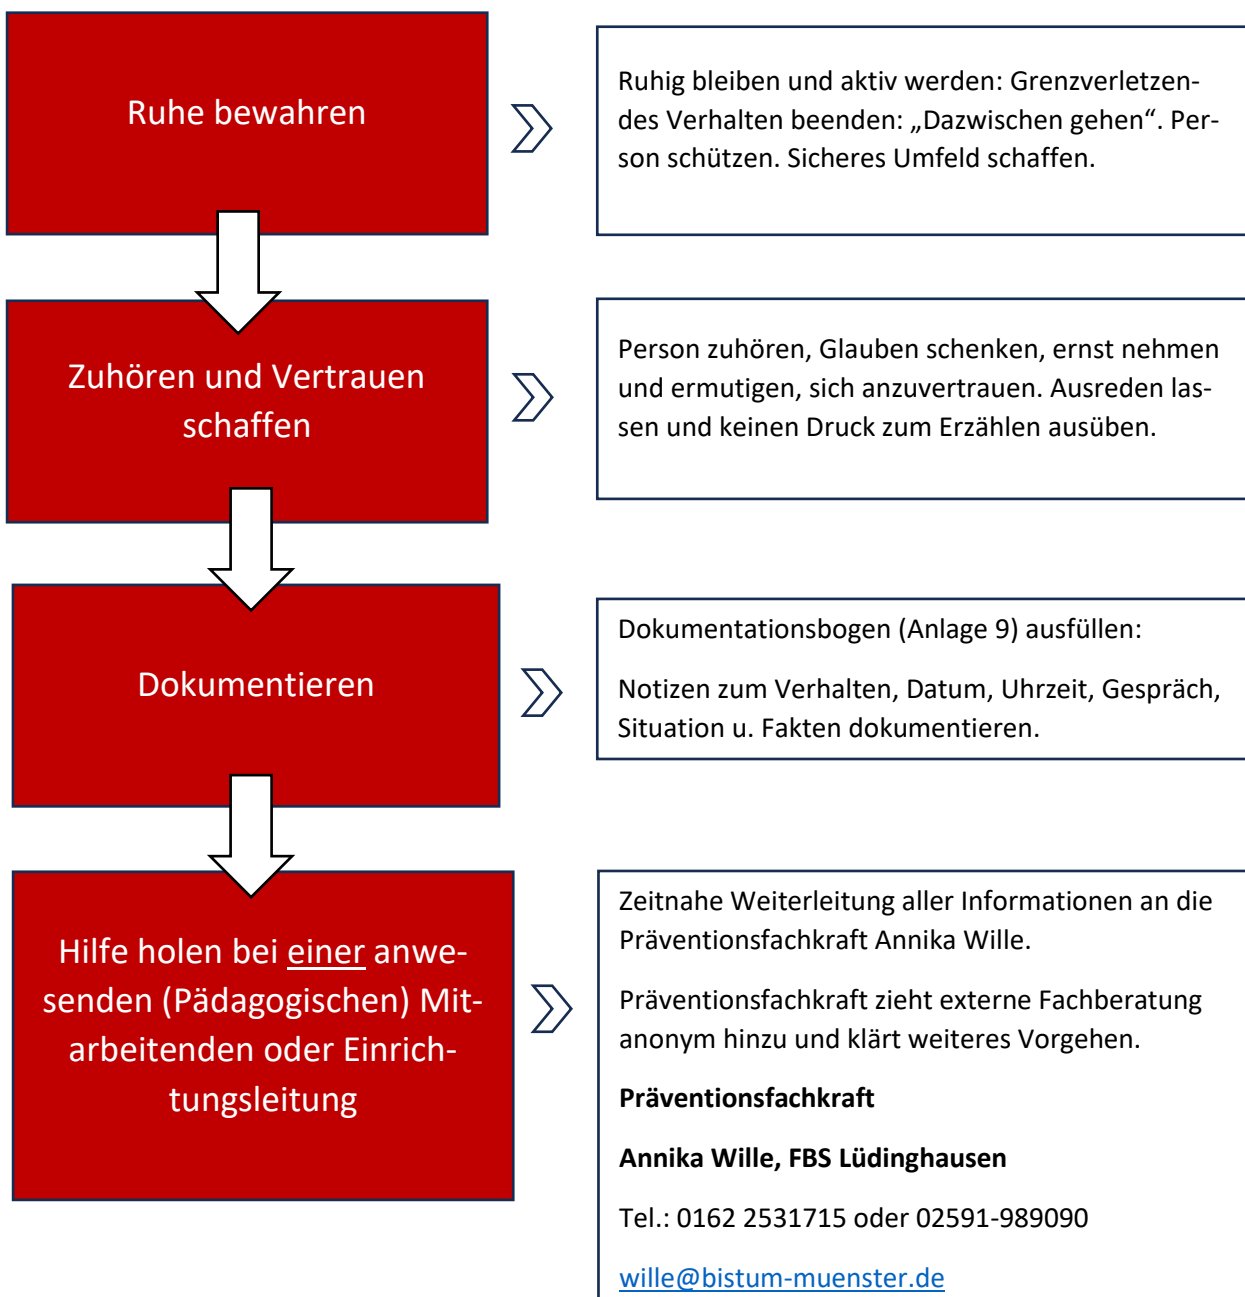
Ruhe bewahren

Ruhig bleiben und aktiv werden: Grenzverletzendes Verhalten beenden: „Dazwischen gehen“. Person schützen. Sicheres Umfeld schaffen.

Zuhören und Vertrauen schaffen

Person zuhören, Glauben schenken, ernst nehmen und ermutigen, sich anzuvertrauen. Ausreden lassen und keinen Druck zum Erzählen ausüben.

Dokumentieren

Dokumentationsbogen (Anlage 9) ausfüllen:

Notizen zum Verhalten, Datum, Uhrzeit, Gespräch, Situation u. Fakten dokumentieren.

Hilfe holen bei einer anwesenden (Pädagogischen) Mitarbeitenden oder Einrichtungsleitung

Zeitnahe Weiterleitung aller Informationen an die Präventionsfachkraft Annika Wille.

Präventionsfachkraft zieht externe Fachberatung anonym hinzu und klärt weiteres Vorgehen.

**Präventionsfachkraft**

**Annika Wille, FBS Lüdinghausen**

Tel.: 0162 2531715 oder 02591-989090

wille@bistum-muenster.de